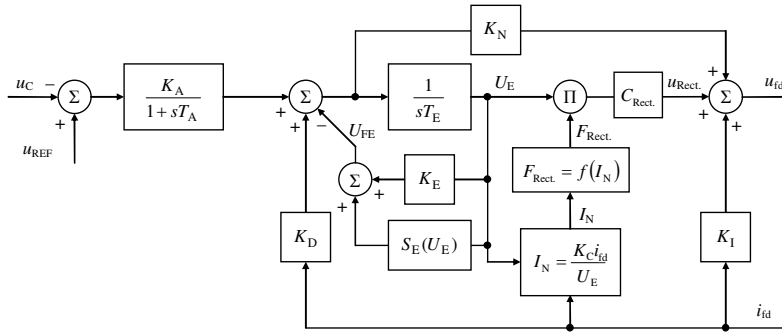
$K_N$

$u_C$ $-$ $\Sigma$ $+$ $u_{REF}$

$\frac{K_A}{1+sT_A}$

$\Sigma$ $+$ $+$ $-$ $U_{FE}$

$\frac{1}{sT_E}$ $U_E$

$\Pi$ $C_{Rect.}$ $u_{Rect.}$ $+$ $\Sigma$ $+$ $+$ $u_{fd}$

$F_{Rect.}$

$F_{Rect.} = f(I_N)$

$I_N$

$\Sigma$ $+$ $K_E$

$K_D$

$S_E(U_E)$

$I_N = \frac{K_C i_{fd}}{U_E}$

$K_I$

$i_{fd}$